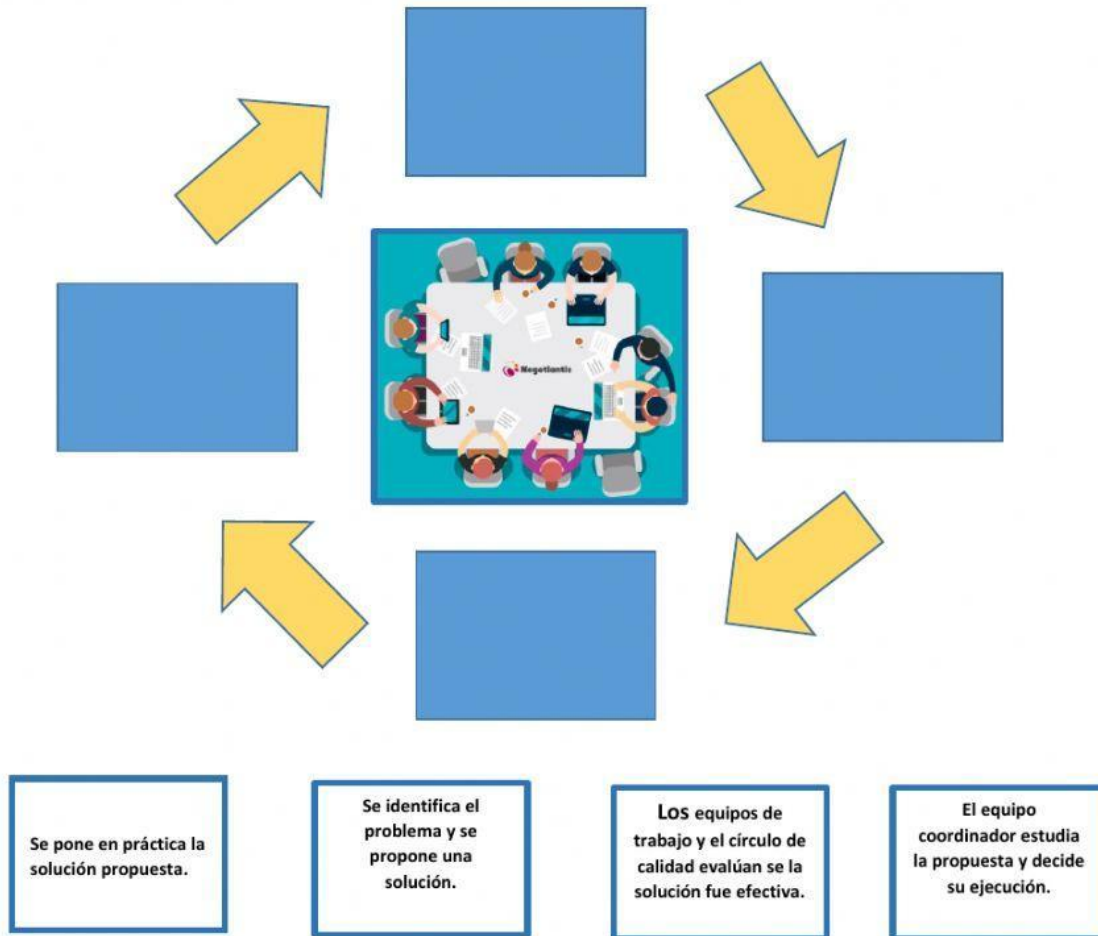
Negotiantis

Se pone en práctica la solución propuesta.

Se identifica el problema y se propone una solución.

Los equipos de trabajo y el círculo de calidad evalúan se la solución fue efectiva.

El equipo coordinador estudia la propuesta y decide su ejecución.